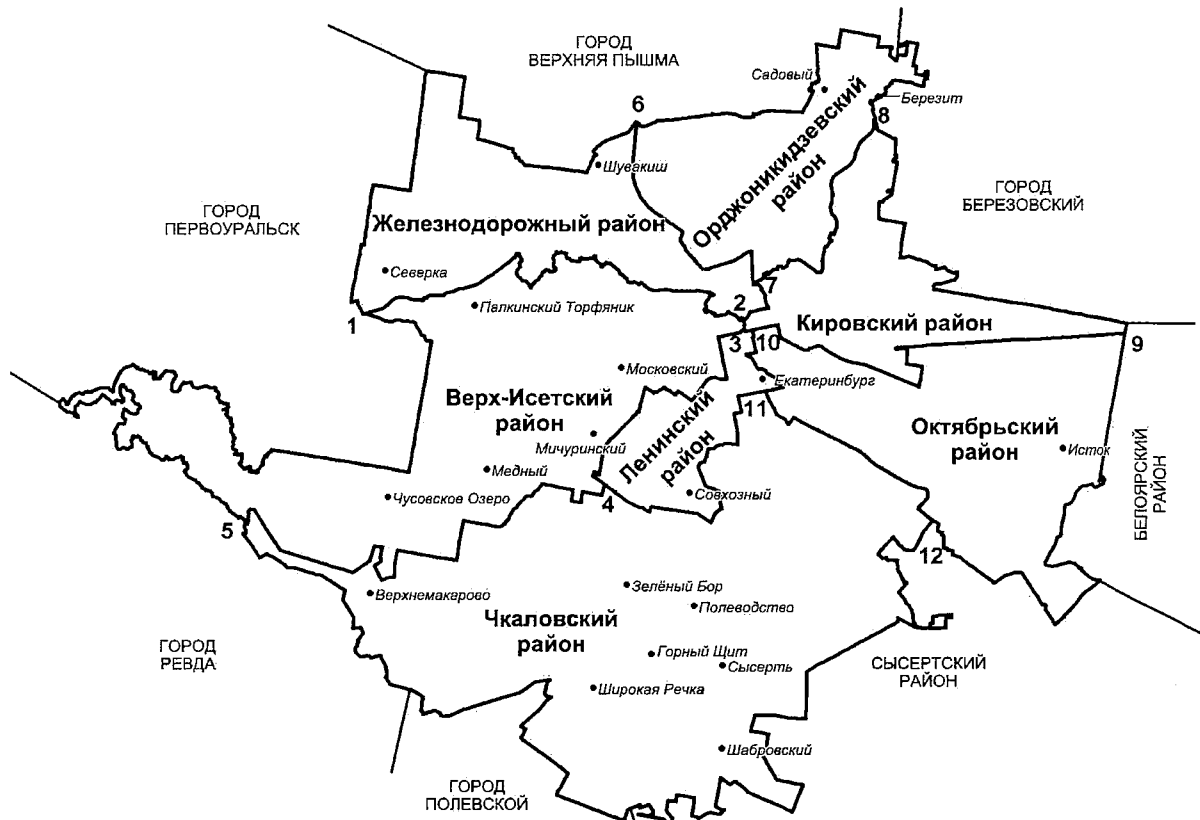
ГОРОД ВЕРХНЯЯ ПЫШМА

Садовый

6

Березит

8

Орджоникидзевский район

Шувакиш

ГОРОД ПЕРВОУРАЛЬСК

Железнодорожный район

ГОРОД БЕРЕЗОВСКИЙ

Северка

7

Палкинский Торфяник

2

1

Кировский район

3

10

9

Московский

Екатеринбург

Верх-Исетский район

11

Мичуринский

Ленинский район

Октябрьский район

Исток

БЕЛОЯРСКИЙ РАЙОН

Медный

Чусовское Озеро

Совхозный

4

5

12

Верхнемакарово

Зелёный Бор

Полеводство

Чкаловский район

ГОРОД РЕВДА

Горный Щит

Сысерть

СЫСЕРТСКИЙ РАЙОН

Широкая Речка

Шабровский

ГОРОД ПОЛЕВСКОЙ